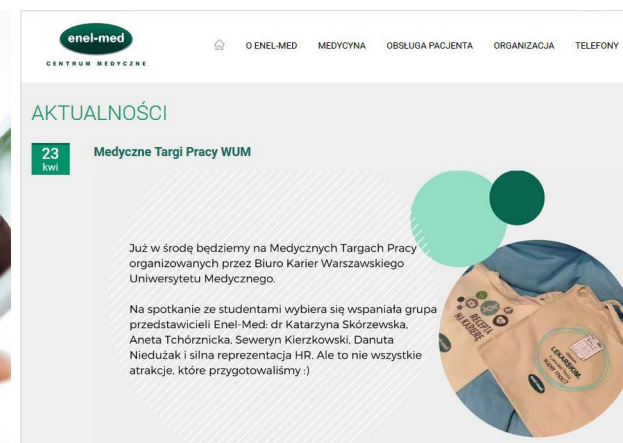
enel-med
CENTRUM MEDYCZNE

O ENEL-MED MEDYCYNA OBSŁUGA PACJENTA ORGANIZACJA TELEFONY

AKTUALNOŚCI

23
kwi

Medyczne Targi Pracy WUM

Już w środę będziemy na Medycznych Targach Pracy organizowanych przez Biuro Karier Warszawskiego Uniwersytetu Medycznego.

Na spotkanie ze studentami wybiera się wspaniała grupa przedstawicieli Enel-Med: dr Katarzyna Skórzewska, Aneta Tchórznicka, Seweryn Kierzkowski, Danuta Niedużak i silna reprezentacja HR. Ale to nie wszystkie atrakcje, które przygotowaliśmy :)

RECEPTA NA KARIERĘ

LEKARSKIM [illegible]